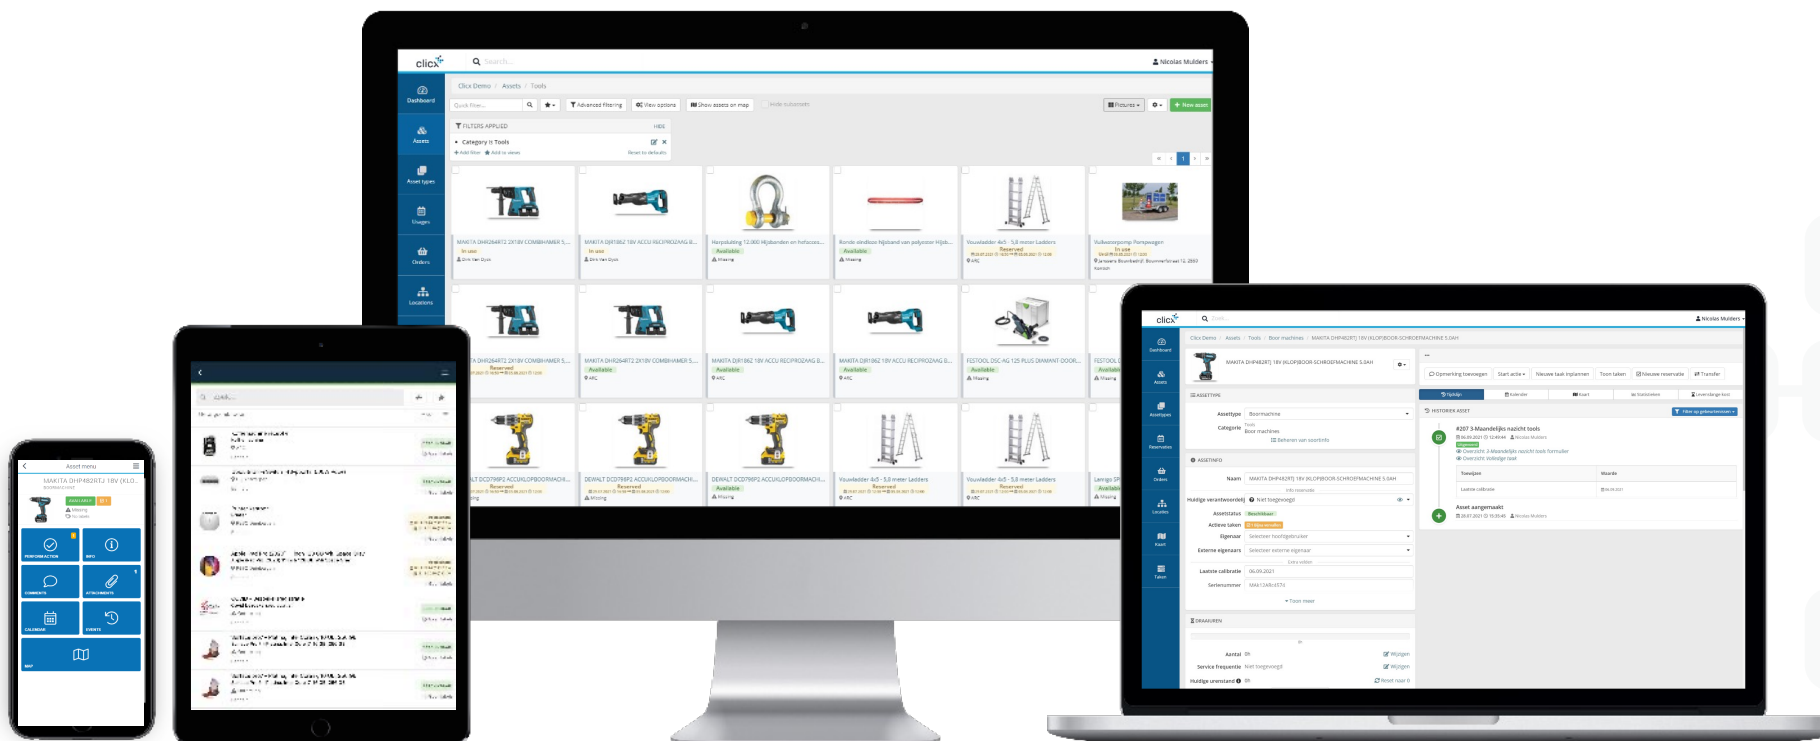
clicx

Search...

Nicolas Mulders

Dashboard

Assets

Asset types

Usages

Orders

Locations

Clicx Demo / Assets / Tools

Quick filter...

Advanced filtering

View options

Show assets on map

Hide subassets

Pictures

New asset

FILTERS APPLIED

HIDE

Category is Tools

Add filter

Add to views

Reset to defaults

MAKITA DHR264RT2 2X18V COMBIHAMER S...

In use

MAKITA DJR186Z 18V ACCU RECIPROZAAG B...

In use

Harpsluiting 12.000 Hijsbanden en heftoces...

Available

Missing

Ronde eindloze hijsband van polyester Hijsb...

Available

Missing

Vouwladder 4x5 - 5,8 meter Ladders

Reserved

Vuilwaterpomp Pompwagen

In use

MAKITA DHR264RT2 2X18V COMBIHAMER S...

Reserved

MAKITA DHR264RT2 2X18V COMBIHAMER S...

Available

MAKITA DJR186Z 18V ACCU RECIPROZAAG B...

Available

MAKITA DJR186Z 18V ACCU RECIPROZAAG B...

Available

FESTOOL DSC-AG 125 PLUS DIAMANT DOOR...

Available

Missing

DEWALT DCD796P2 ACCUKLOPBOORMACH...

Reserved

DEWALT DCD796P2 ACCUKLOPBOORMACH...

Reserved

Missing

DEWALT DCD796P2 ACCUKLOPBOORMACH...

Available

Missing

Vouwladder 4x5 - 5,8 meter Ladders

Reserved

Vouwladder 4x5 - 5,8 meter Ladders

Reserved

Asset menu

MAKITA DHP482RTJ 18V (KLO...

AVAILABLE

Missing

PERFORMANCE

INFO

COMMENTS

ATTACHMENTS

CALENDAR

EVENTS

MAP

clicx

Nicolas Mulders

Clicx Demo / Assets / Tools / Boor machines / MAKITA DHP482RTJ 18V (KLOP)BOOR-SCHROEFMACHINE 5.0AH

MAKITA DHP482RTJ 18V (KLOP)BOOR-SCHROEFMACHINE 5.0AH

Opmerking toevoegen

Start actie

Nieuwe taak inplannen

Toon taken

Nieuwe reservatie

Transfer

ASSETTYPE

Assettype

Boormachine

Categorie

Tools
Boor machines

Beheren van assetinfo

ASSETINFO

Naam

MAKITA DHP482RTJ 18V (KLOP)BOOR-SCHROEFMACHINE 5.0AH

Huidige verantwoordelijk

Niet toegewezen

Assetstatus

Beschikbaar

Actieve taken

Eigenaar

Selecteer hoofdgebruiker

Externe eigenaars

Selecteer externe eigenaar

Extra velden

Laatste calibratie

06.09.2021

Serienummer

Toon meer

DRAAIUREN

Aantal

Wijzigen

Service frequentie

Niet toegevoegd

Wijzigen

Huidige urenstand

Reset naar 0

Tijdlijn

Kalender

Kaart

Statistieken

Leverancier

HISTORIEK ASSET

Filter op gebeurtenissen

#207 3-Maandelijks nazicht tools

Nicolas Mulders

Overzicht 3-Maandelijks nazicht tools formulier

Overzicht Voltooide taak

Toestand

Waarde

Laatste calibratie

06.09.2021

Asset aangemaakt

Nicolas Mulders

Dashboard

Assets

Assettypes

Reservaties

Orders

Locaties

Kaart

Taken